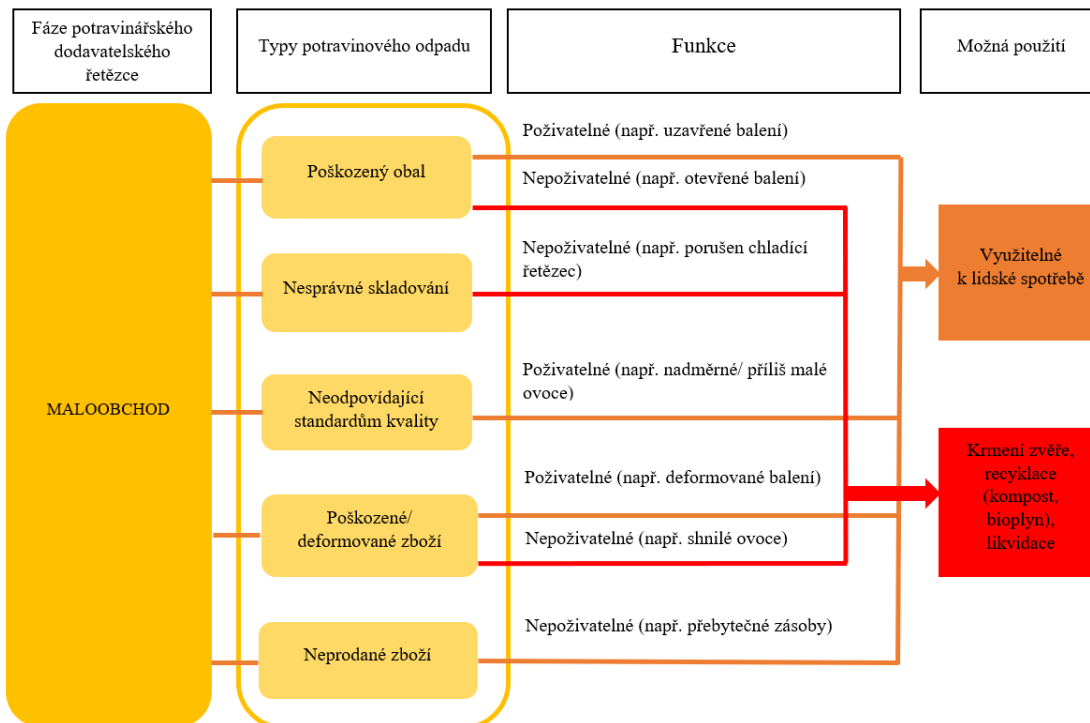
Fáze potravinářského dodavatelského řetězce

Typy potravinového odpadu

Funkce

Možná použití

MALOOBCHOD

Poškozený obal

Požívatelné (např. uzavřené balení)

Nepoživatelné (např. otevřené balení)

Nesprávné skladování

Nepoživatelné (např. porušen chladící řetězec)

Využitelné k lidské spotřebě

Neodpovídající standardům kvality

Poživatelné (např. nadměrné/ příliš malé ovoce)

Krmení zvěře, recyklace (kompost, bioplyn), likvidace

Poškozené/ deformované zboží

Poživatelné (např. deformované balení)

Nepoživatelné (např. shnilé ovoce)

Neprodané zboží

Nepoživatelné (např. přebytečné zásoby)